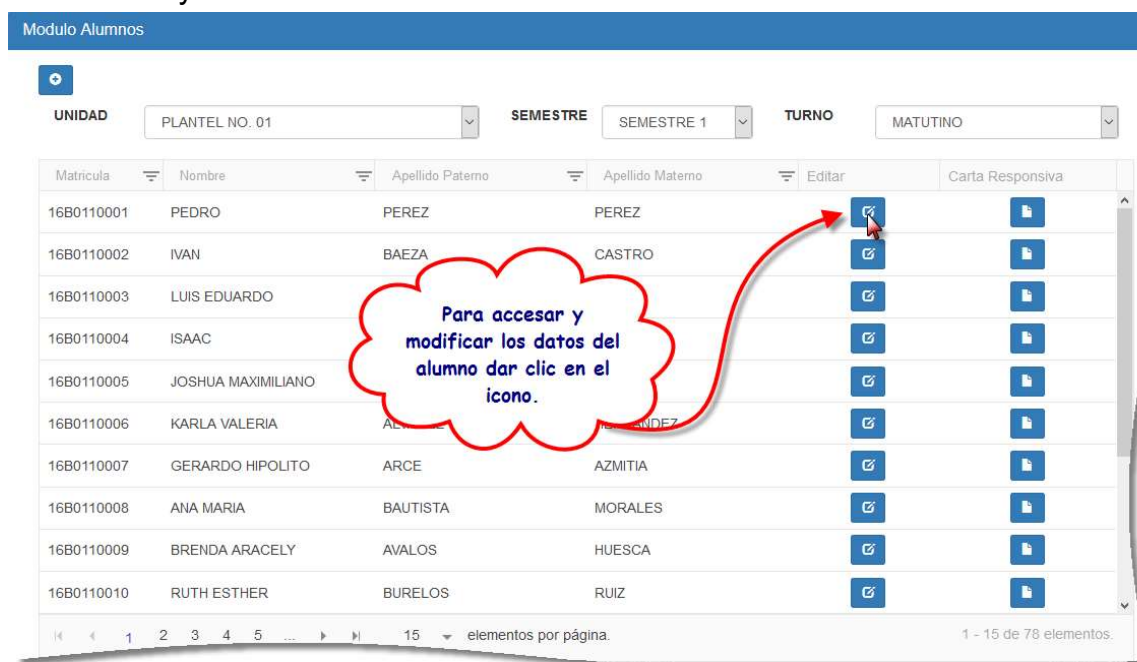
Modulo Alumnos

UNIDAD PLANTEL NO. 01 SEMESTRE SEMESTRE 1 TURNO MATUTINO

| Matricula | Nombre | Apellido Paterno | Apellido Materno | Editar | Carta Responsiva |
|---|---|---|---|---|---|
| 16B0110001 | PEDRO | PEREZ | PEREZ | | |
| 16B0110002 | IVAN | BAEZA | CASTRO | | |
| 16B0110003 | LUIS EDUARDO | | | | |
| 16B0110004 | ISAAC | | | | |
| 16B0110005 | JOSHUA MAXIMILIANO | | | | |
| 16B0110006 | KARLA VALERIA | AL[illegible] | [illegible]ANDEZ | | |
| 16B0110007 | GERARDO HIPOLITO | ARCE | AZMITIA | | |
| 16B0110008 | ANA MARIA | BAUTISTA | MORALES | | |
| 16B0110009 | BRENDA ARACELY | AVALOS | HUESCA | | |
| 16B0110010 | RUTH ESTHER | BURELOS | RUIZ | | |

Para accesar y modificar los datos del alumno dar clic en el icono.

1 2 3 4 5 ... 15 elementos por página. 1 - 15 de 78 elementos.